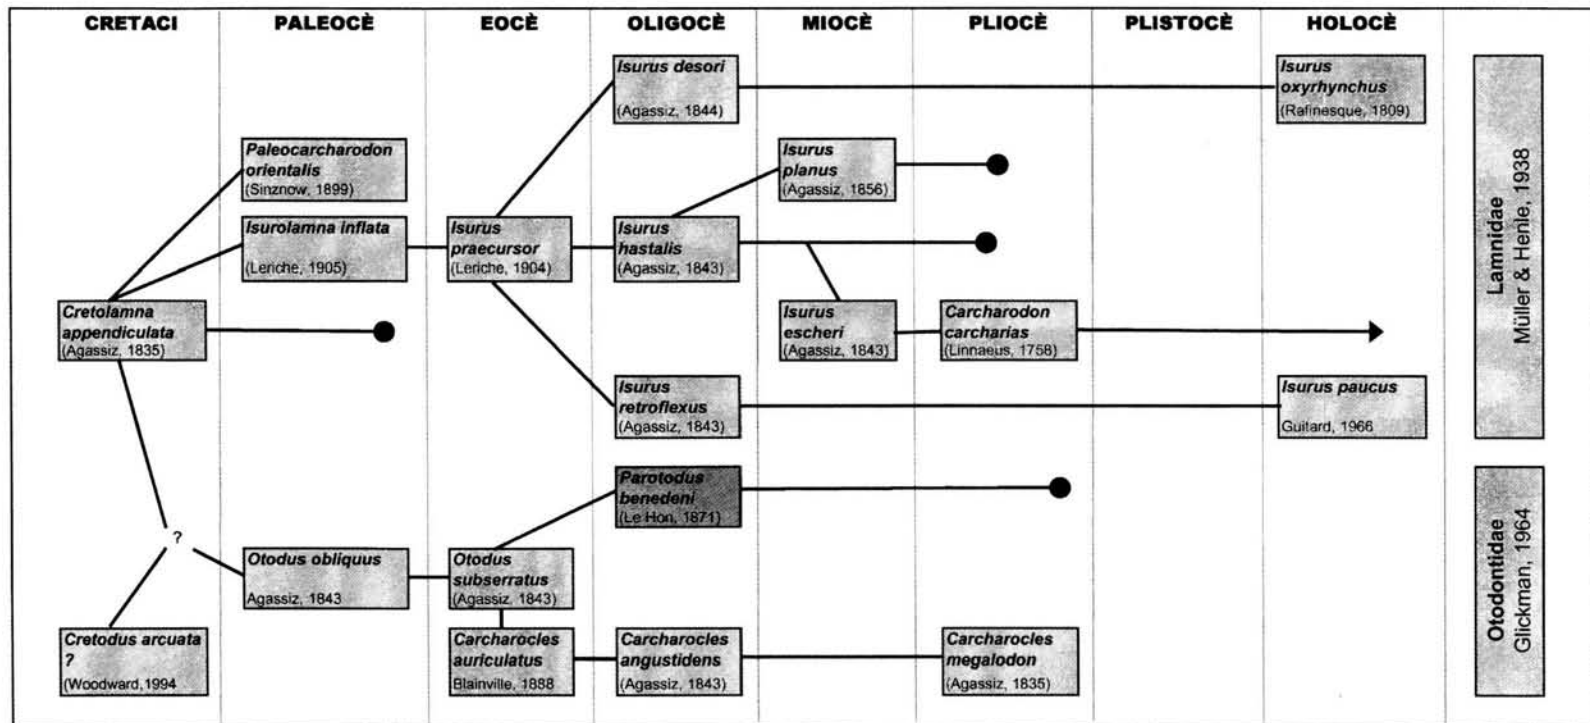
CRETACI PALEOCÈ EOCÈ OLIGOCÈ MIOCÈ PLIOCÈ PLISTOCÈ HOLOCÈ

Isurus desori (Agassiz, 1844)

Isurus oxyrhynchus (Rafinesque, 1809)

Paleocarcharodon orientalis (Sinznow, 1899)

Isurus planus (Agassiz, 1856)

Isurolamna inflata (Leriche, 1905)

Isurus praecursor (Leriche, 1904)

Isurus hastalis (Agassiz, 1843)

Cretolamna appendiculata (Agassiz, 1835)

Isurus escheri (Agassiz, 1843)

Carcharodon carcharias (Linnaeus, 1758)

Isurus retroflexus (Agassiz, 1843)

Isurus paucus Guitard, 1966

Parotodus benedeni (Le Hon, 1871)

?

Otodus obliquus Agassiz, 1843

Otodus subserratus (Agassiz, 1843)

Cretodus arcuata ? (Woodward,1994)

Carcharocles auriculatus Blainville, 1888

Carcharocles angustidens (Agassiz, 1843)

Carcharocles megalodon (Agassiz, 1835)

Lamnidae Müller & Henle, 1938

Otodontidae Glickman, 1964